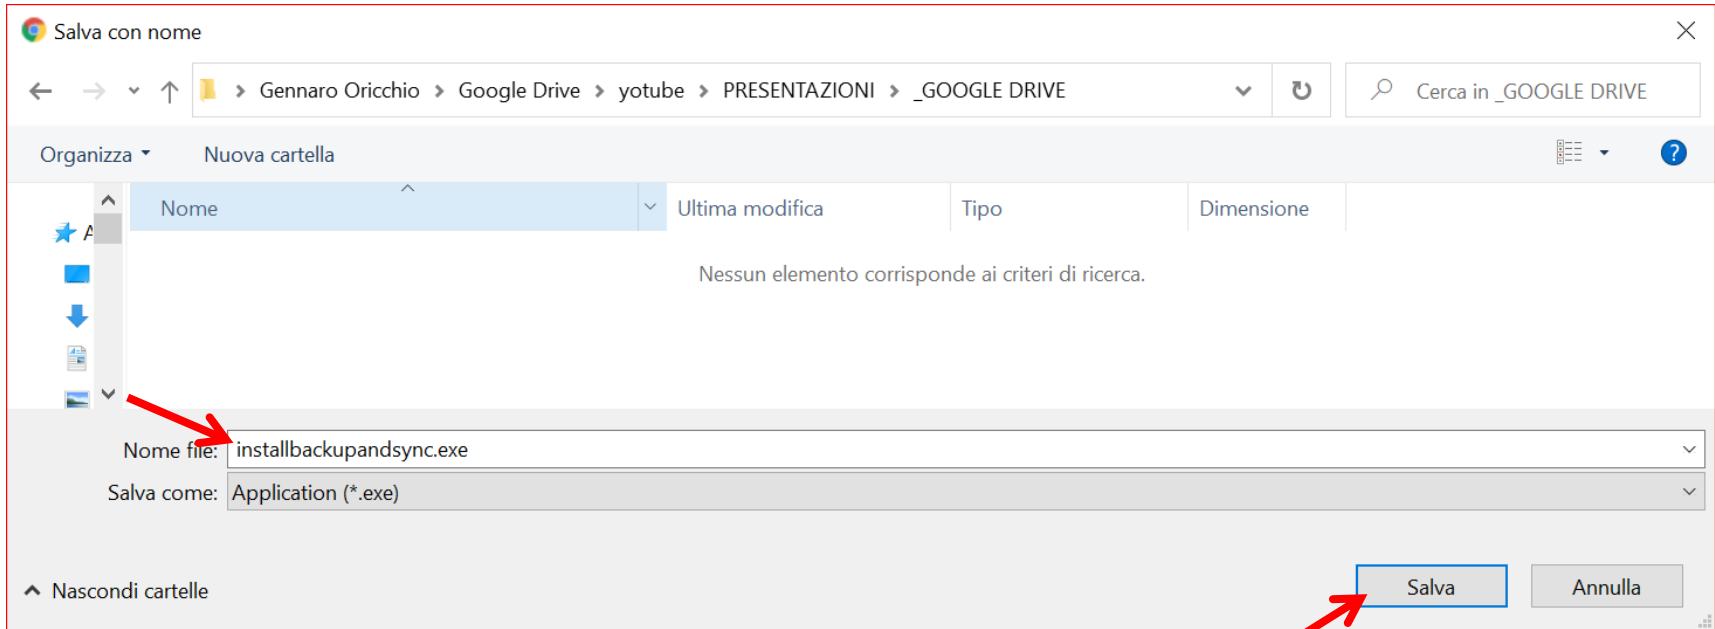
Salva con nome

Gennaro Oricchio > Google Drive > yotube > PRESENTAZIONI > _GOOGLE DRIVE

Cerca in _GOOGLE DRIVE

Organizza ▾ Nuova cartella

A

| Nome | Ultima modifica | Tipo | Dimensione |
|---|---|---|---|

Nessun elemento corrisponde ai criteri di ricerca.

Nome file: installbackupandsync.exe

Salva come: Application (*.exe)

Nascondi cartelle

Salva

Annulla